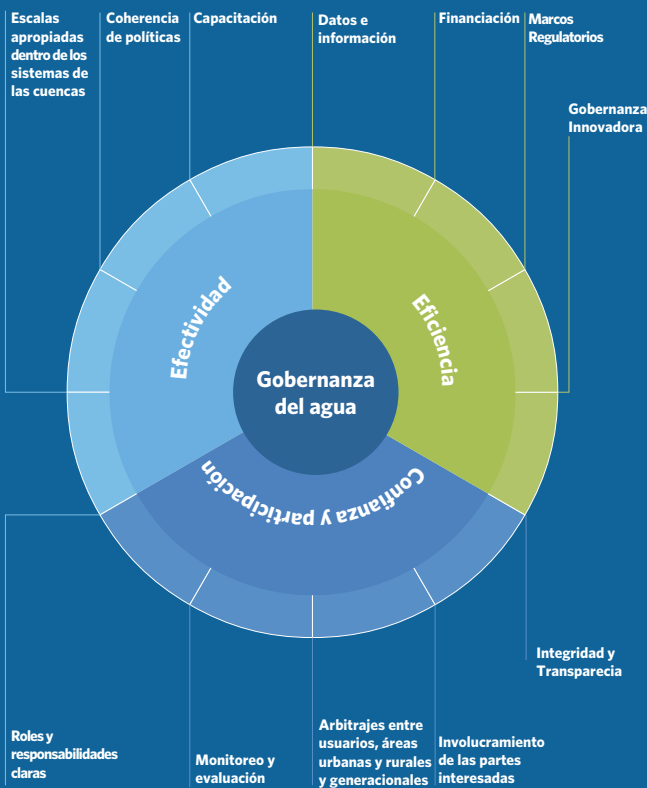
Escalas apropiadas dentro de los sistemas de las cuencas

Coherencia de políticas

Capacitación

Datos e información

Financiación

Marcos Regulatorios

Gobernanza Innovadora

Efectividad

Eficiencia

Gobernanza del agua

Confianza y participación

Integridad y Transparecia

Roles y responsabilidades claras

Monitoreo y evaluación

Arbitrajes entre usuarios, áreas urbanas y rurales y generacionales

Involucramiento de las partes interesadas